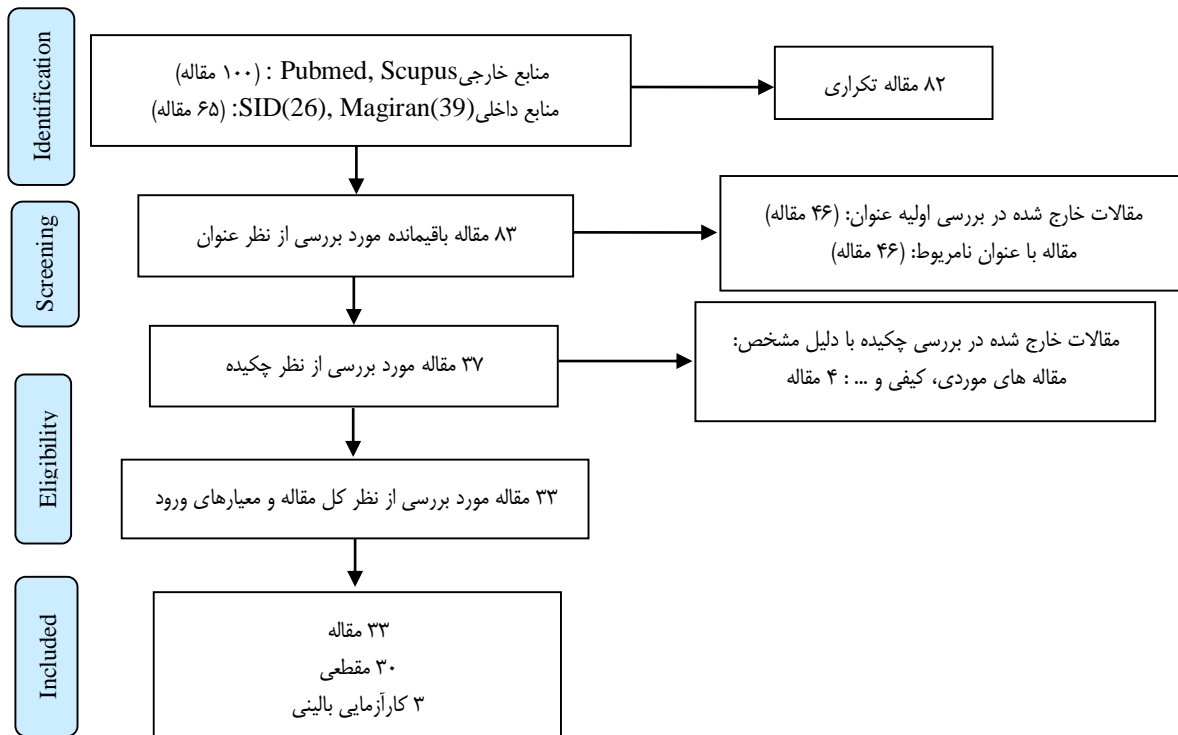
Identification

منابع خارجیPubmed, Scupus : (۱۰۰ مقاله)
منابع داخلیSID(26), Magiran(39): (۶۵ مقاله)

۸۲ مقاله تکراری

Screening

۸۳ مقاله باقیمانده مورد بررسی از نظر عنوان

مقالات خارج شده در بررسی اولیه عنوان: (۴۶ مقاله)
مقاله با عنوان نامربوط: (۴۶ مقاله)

۳۷ مقاله مورد بررسی از نظر چکیده

مقالات خارج شده در بررسی چکیده با دلیل مشخص:
مقاله های موردی، کیفی و ... : ۴ مقاله

Eligibility

۳۳ مقاله مورد بررسی از نظر کل مقاله و معیارهای ورود

Included

۳۳ مقاله
۳۰ مقطعی
۳ کارآزمایی بالینی